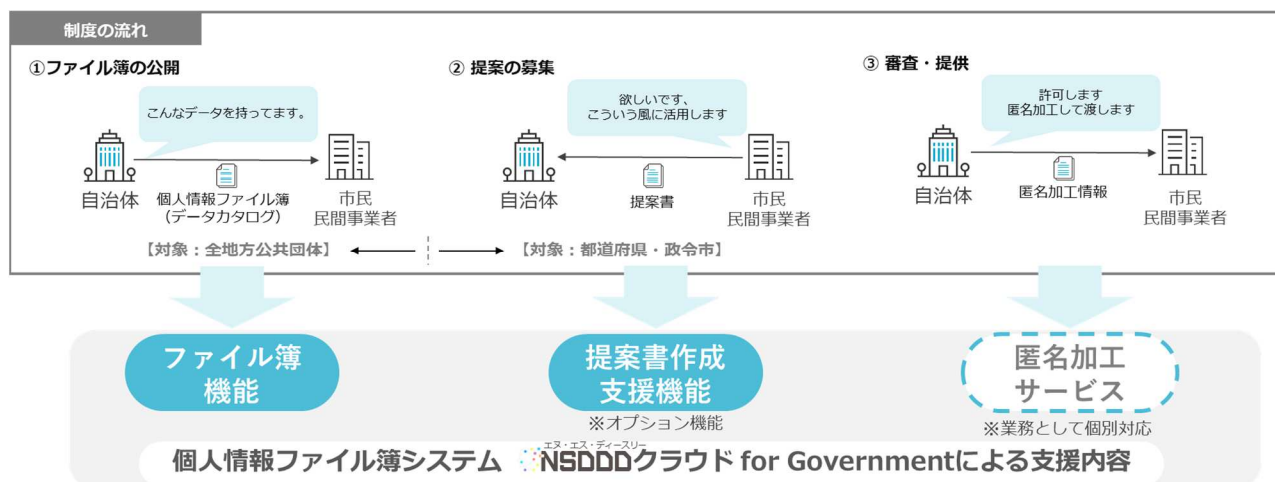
制度の流れ

①ファイル簿の公開

こんなデータを持ってます。

自治体

個人情報ファイル簿
(データカタログ)

市民
民間事業者

② 提案の募集

欲しいです、
こういう風に活用します

自治体

提案書

市民
民間事業者

③ 審査・提供

許可します
匿名加工して渡します

自治体

匿名加工情報

市民
民間事業者

【対象：全地方公共団体】

【対象：都道府県・政令市】

ファイル簿
機能

提案書作成
支援機能

※オプション機能

匿名加工
サービス

※業務として個別対応

個人情報ファイル簿システム エヌ・エス・ディーディースリー NSDDDクラウド for Governmentによる支援内容